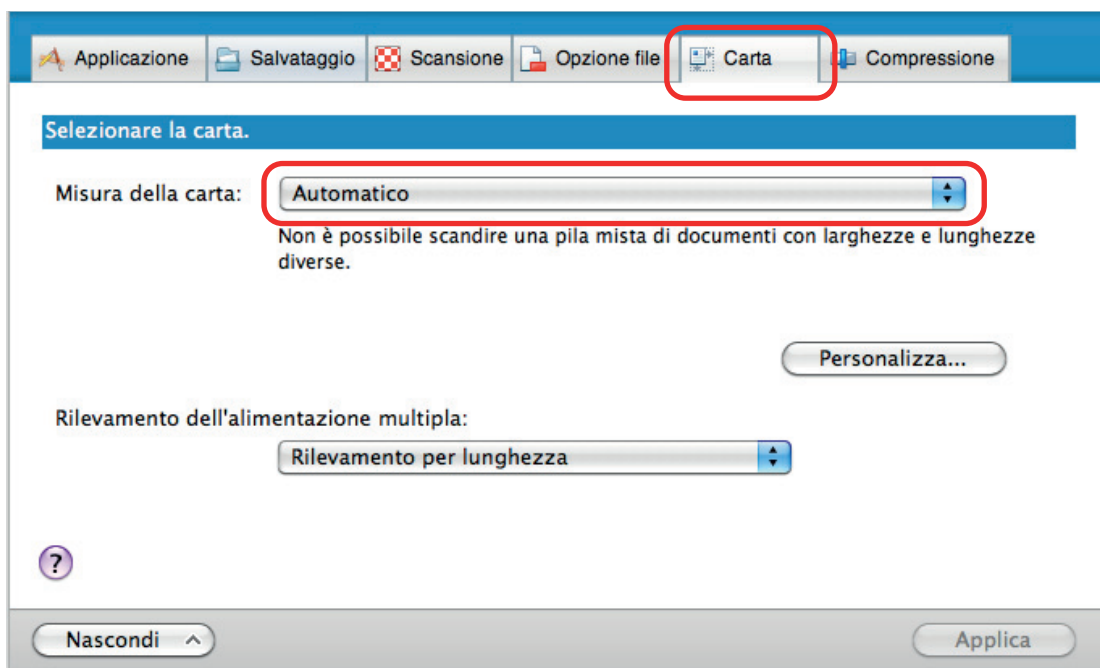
Applicazione Salvataggio Scansione Opzione file Carta Compressione

Selezionare la carta.

Misura della carta: Automatico

Non è possibile scandire una pila mista di documenti con larghezze e lunghezze diverse.

Personalizza...

Rilevamento dell'alimentazione multipla:

Rilevamento per lunghezza

?

Nascondi

Applica